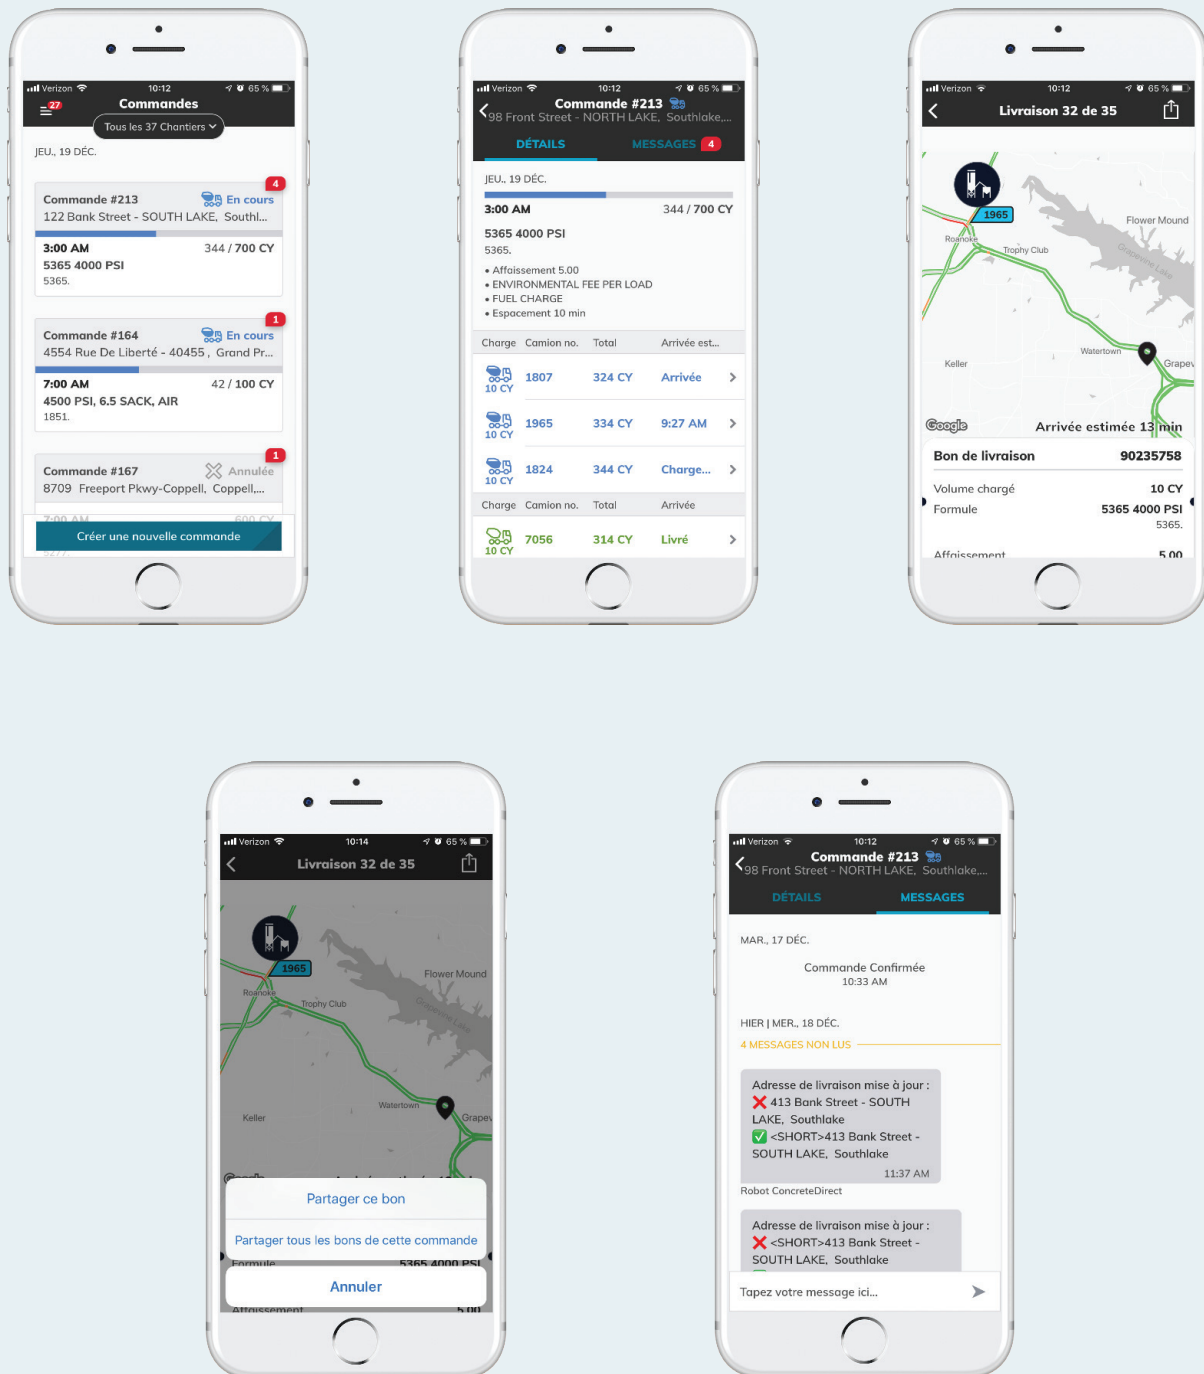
Verizon 10:12 65 %
27
Commandes
Tous les 37 Chantiers
JEU., 19 DÉC.
Commande #213 En cours 4
122 Bank Street - SOUTH LAKE, Southl...
3:00 AM 344 / 700 CY
5365 4000 PSI
5365.
Commande #164 En cours 1
4554 Rue De Liberté - 40455 , Grand Pr...
7:00 AM 42 / 100 CY
4500 PSI, 6.5 SACK, AIR
1851.
Commande #167 Annulée 1
8709 Freeport Pkwy-Coppell, Coppell,...
7:00 AM 600 CY
Créer une nouvelle commande

Verizon 10:12 65 %
Commande #213
98 Front Street - NORTH LAKE, Southlake,...
DÉTAILS MESSAGES 4
JEU., 19 DÉC.
3:00 AM 344 / 700 CY
5365 4000 PSI
5365.
• Affaissement 5.00
• ENVIRONMENTAL FEE PER LOAD
• FUEL CHARGE
• Espacement 10 min

| Charge | Camion no. | Total | Arrivée est... |
|---|---|---|---|
| 10 CY | 1807 | 324 CY | Arrivée |
| 10 CY | 1965 | 334 CY | 9:27 AM |
| 10 CY | 1824 | 344 CY | Charge... |

| Charge | Camion no. | Total | Arrivée |
|---|---|---|---|
| 10 CY | 7056 | 314 CY | Livré |

Verizon 10:12 65 %
Livraison 32 de 35
1965
Flower Mound
Roanoke
Trophy Club
Grapevine Lake
Keller
Watertown
Grapev
Google
Arrivée estimée 13 min
Bon de livraison 90235758
Volume chargé 10 CY
Formule 5365 4000 PSI
5365.
Affaissement 5.00

Verizon 10:14 65 %
Livraison 32 de 35
1965
Flower Mound
Roanoke
Trophy Club
Grapevine Lake
Keller
Watertown
Grapev
Partager ce bon
Partager tous les bons de cette commande
Formule 5365 4000 PSI
Annuler
Affaissement 5.00

Verizon 10:12 65 %
Commande #213
98 Front Street - NORTH LAKE, Southlake,...
DÉTAILS MESSAGES
MAR., 17 DÉC.
Commande Confirmée
10:33 AM
HIER | MER., 18 DÉC.
4 MESSAGES NON LUS
Adresse de livraison mise à jour :
413 Bank Street - SOUTH LAKE, Southlake
<SHORT>413 Bank Street - SOUTH LAKE, Southlake
11:37 AM
Robot ConcreteDirect
Adresse de livraison mise à jour :
<SHORT>413 Bank Street - SOUTH LAKE, Southlake
Tapez votre message ici...